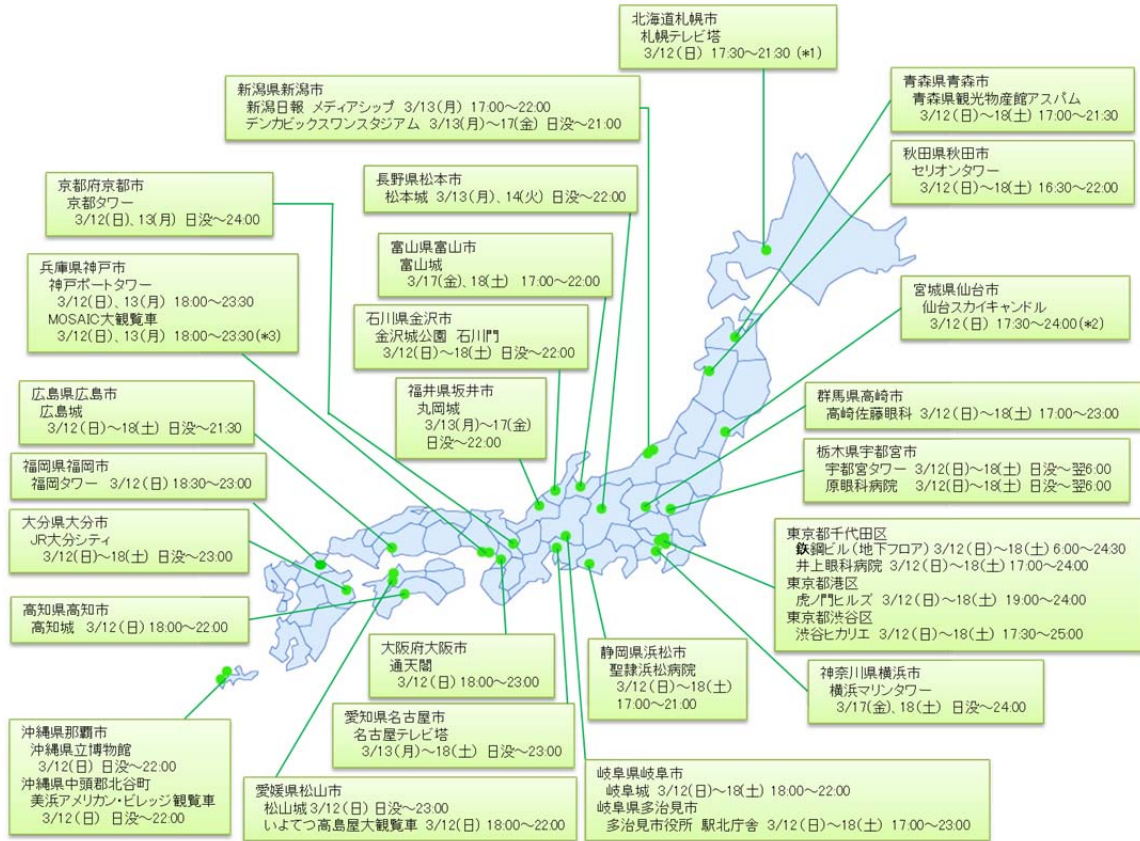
北海道札幌市
札幌テレビ塔
3/12(日) 17:30～21:30 (*1)

新潟県新潟市
新潟日報 メディアシップ 3/13(月) 17:00～22:00
デンカビックスワンスタジアム 3/13(月)～17(金) 日没～21:00

青森県青森市
青森県観光物産館アスパム
3/12(日)～18(土) 17:00～21:30

秋田県秋田市
セリオンタワー
3/12(日)～18(土) 16:30～22:00

京都府京都市
京都タワー
3/12(日)、13(月) 日没～24:00

長野県松本市
松本城 3/13(月)、14(火) 日没～22:00

富山県富山市
富山城
3/17(金)、18(土) 17:00～22:00

兵庫県神戸市
神戸ポートタワー
3/12(日)、13(月) 18:00～23:30
MOSAIC大観覧車
3/12(日)、13(月) 18:00～23:30(*3)

石川県金沢市
金沢城公園 石川門
3/12(日)～18(土) 日没～22:00

宮城県仙台市
仙台スカイキャンドル
3/12(日) 17:30～24:00(*2)

広島県広島市
広島城
3/12(日)～18(土) 日没～21:30

福井県坂井市
丸岡城
3/13(月)～17(金)
日没～22:00

群馬県高崎市
高崎佐藤眼科 3/12(日)～18(土) 17:00～23:00

福岡県福岡市
福岡タワー 3/12(日) 18:30～23:00

栃木県宇都宮市
宇都宮タワー 3/12(日)～18(土) 日没～翌6:00
原眼科病院 3/12(日)～18(土) 日没～翌6:00

大分県大分市
JR大分シティ
3/12(日)～18(土) 日没～23:00

東京都千代田区
鉄鋼ビル(地下フロア) 3/12(日)～18(土) 6:00～24:30
井上眼科病院 3/12(日)～18(土) 17:00～24:00
東京都港区
虎ノ門ヒルズ 3/12(日)～18(土) 19:00～24:00
東京都渋谷区
渋谷ヒカリエ 3/12(日)～18(土) 17:30～25:00

高知県高知市
高知城 3/12(日) 18:00～22:00

大阪府大阪市
通天閣
3/12(日) 18:00～23:00

静岡県浜松市
聖隷浜松病院
3/12(日)～18(土)
17:00～21:00

神奈川県横浜市
横浜マリンタワー
3/17(金)、18(土) 日没～24:00

沖縄県那覇市
沖縄県立博物館
3/12(日) 日没～22:00
沖縄県中頭郡北谷町
美浜アメリカン・ビレッジ観覧車
3/12(日) 日没～22:00

愛知県名古屋市
名古屋テレビ塔
3/13(月)～18(土) 日没～23:00

愛媛県松山市
松山城 3/12(日) 日没～23:00
いよてつ高島屋大観覧車 3/12(日) 18:00～22:00

岐阜県岐阜市
岐阜城 3/12(日)～18(土) 18:00～22:00
岐阜県多治見市
多治見市役所 駅北庁舎 3/12(日)～18(土) 17:00～23:00